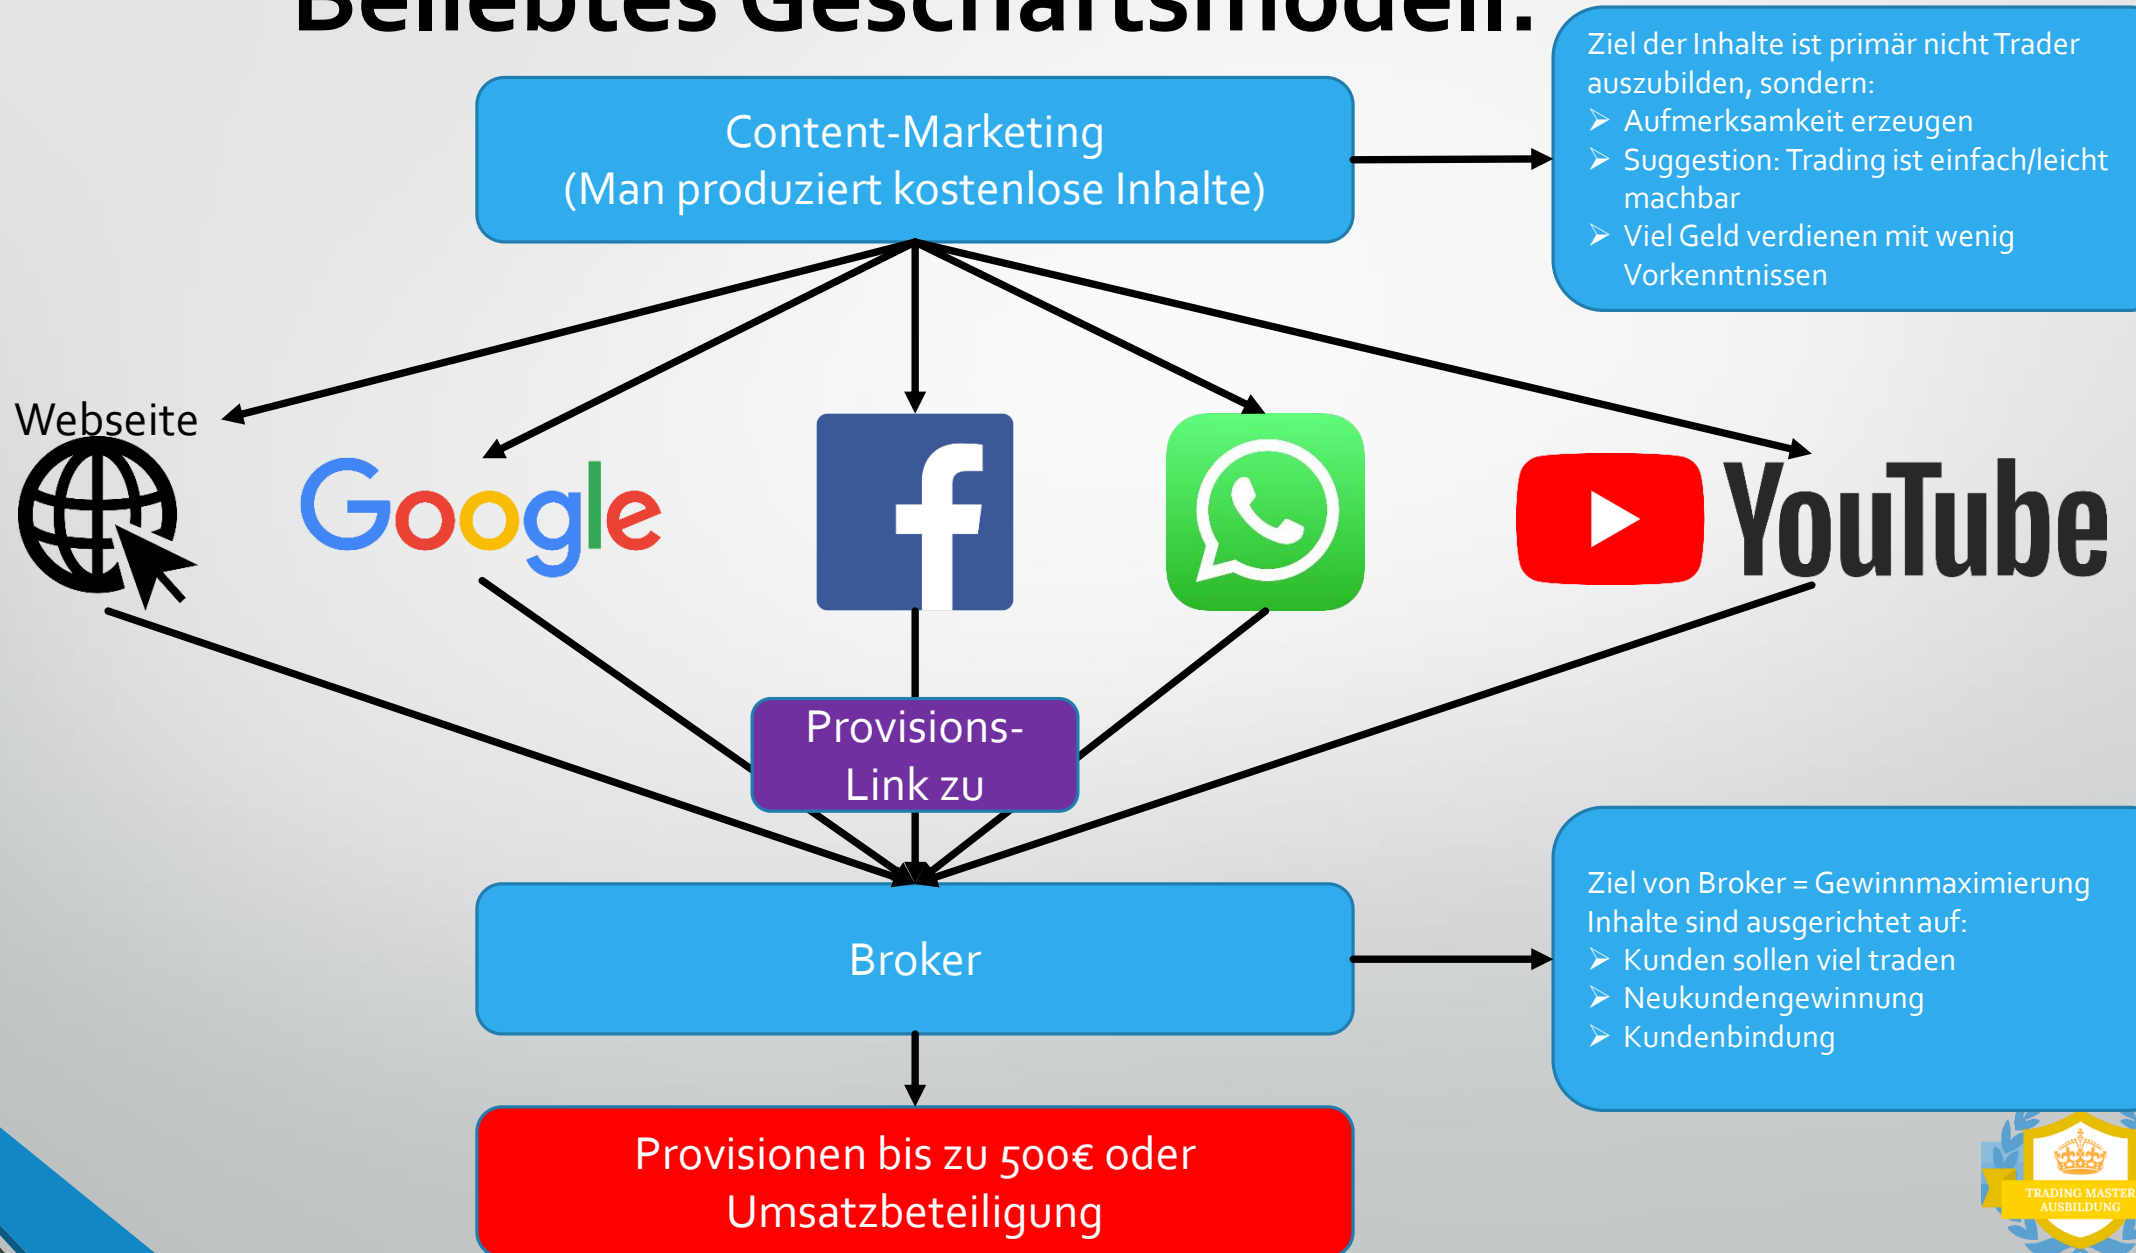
Beliebtes Geschäftsmodell:

Content-Marketing
(Man produziert kostenlose Inhalte)

Ziel der Inhalte ist primär nicht Trader auszubilden, sondern:
➢ Aufmerksamkeit erzeugen
➢ Suggestion: Trading ist einfach/leicht machbar
➢ Viel Geld verdienen mit wenig Vorkenntnissen

Webseite

Google

f

YouTube

Provisions-Link zu

Broker

Ziel von Broker = Gewinnmaximierung
Inhalte sind ausgerichtet auf:
➢ Kunden sollen viel traden
➢ Neukundengewinnung
➢ Kundenbindung

Provisionen bis zu 500€ oder Umsatzbeteiligung

TRADING MASTER AUSBILDUNG